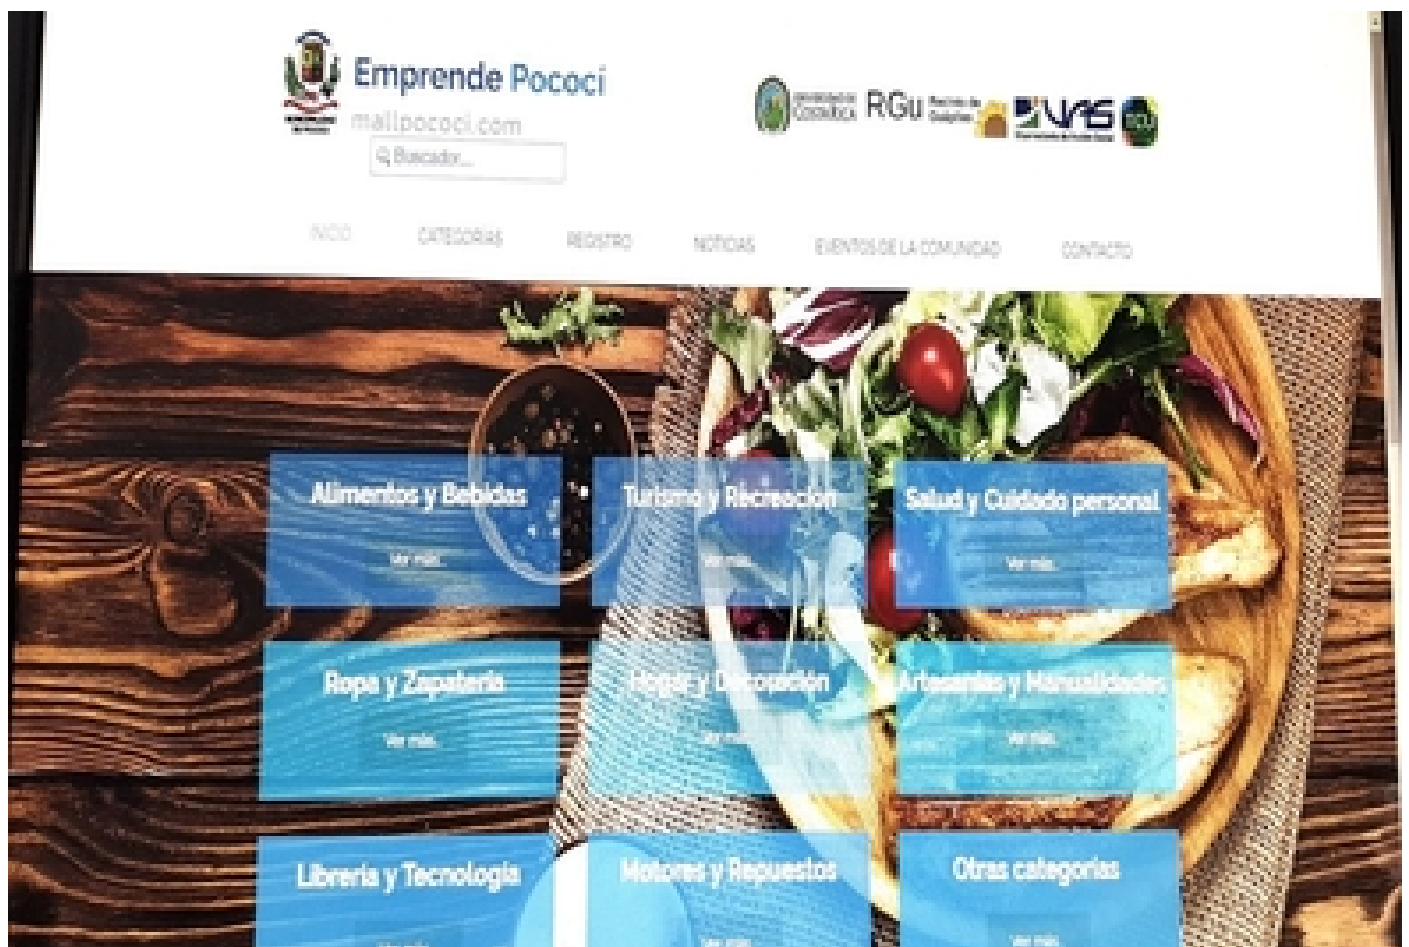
Emprende Pococi
mallpococi.com
Buscador...

UNIVERSIDAD DE COSTA RICA RGu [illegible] VAS

INICIO CATEGORIAS REGISTRO NOTICIAS EVENTOS DE LA COMUNIDAD CONTACTO

Alimentos y Bebidas
Ver más

Turismo y Recreacion
Ver más

Salud y Cuidado personal
Ver más

Ropa y Zapatería
Ver más

Hogar y Decoración
Ver más

Artesanías y Manualidades
Ver más

Librería y Tecnología
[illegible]

Motores y Repuestos
Ver más

Otras categorías
Ver más